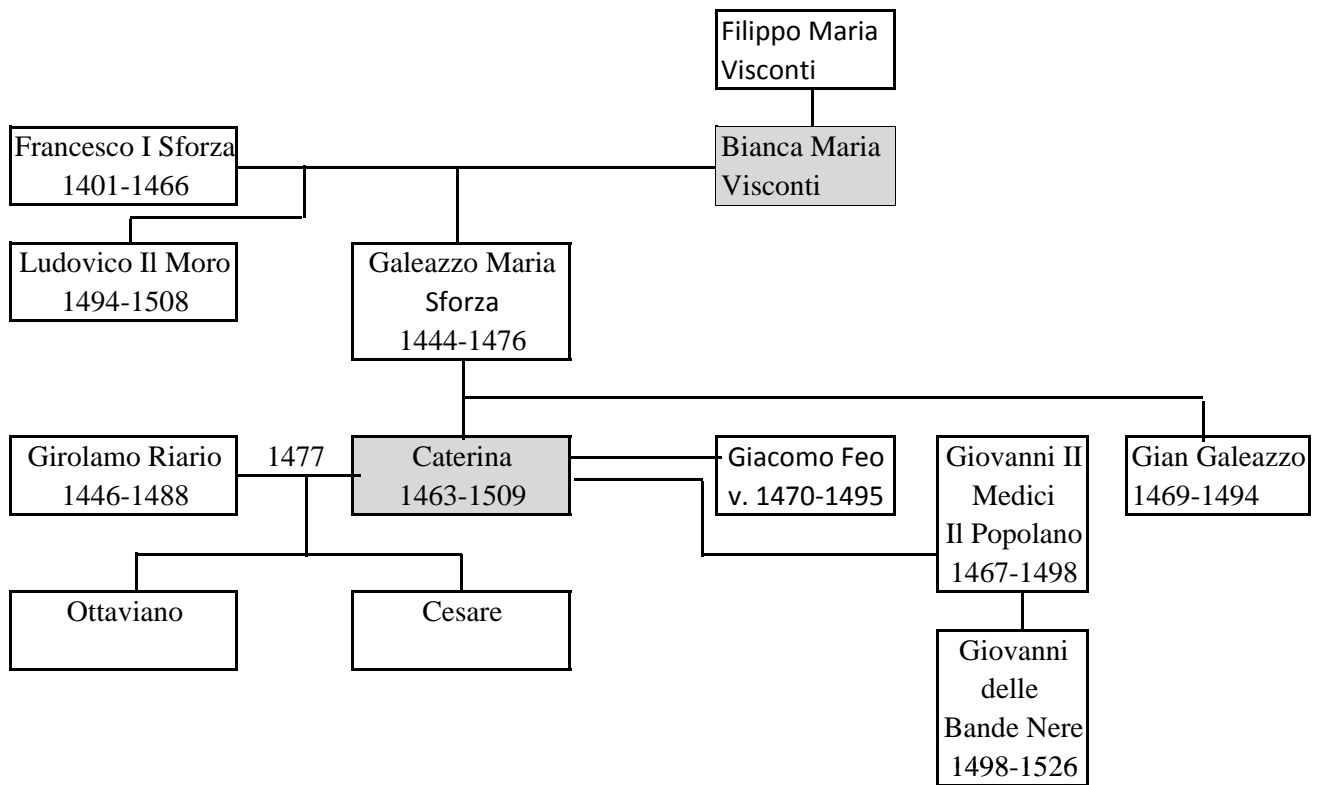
Filippo Maria Visconti

Francesco I Sforza
1401-1466

Bianca Maria Visconti

Ludovico Il Moro
1494-1508

Galeazzo Maria Sforza
1444-1476

Girolamo Riario
1446-1488

1477

Caterina
1463-1509

Giacomo Feo
v. 1470-1495

Giovanni II Medici Il Popolano
1467-1498

Gian Galeazzo
1469-1494

Ottaviano

Cesare

Giovanni delle Bande Nere
1498-1526